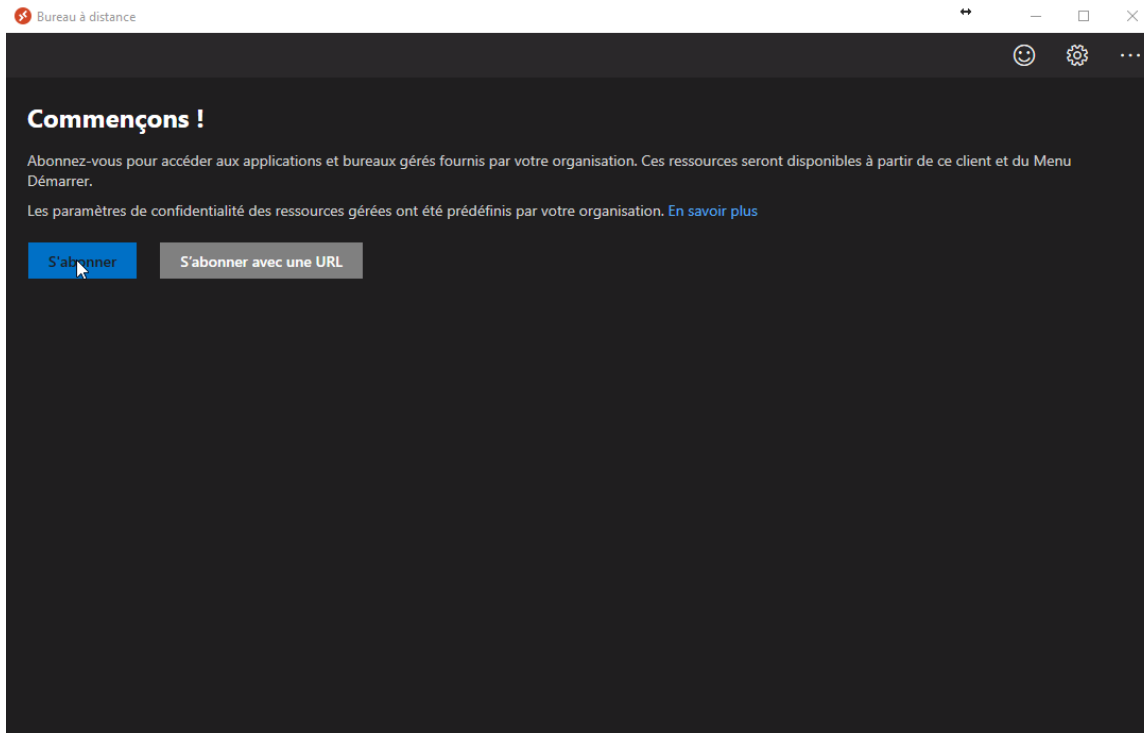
Bureau à distance

Commençons !

Abonnez-vous pour accéder aux applications et bureaux gérés fournis par votre organisation. Ces ressources seront disponibles à partir de ce client et du Menu Démarrer.

Les paramètres de confidentialité des ressources gérées ont été prédéfinis par votre organisation. En savoir plus

S'abonner

S'abonner avec une URL